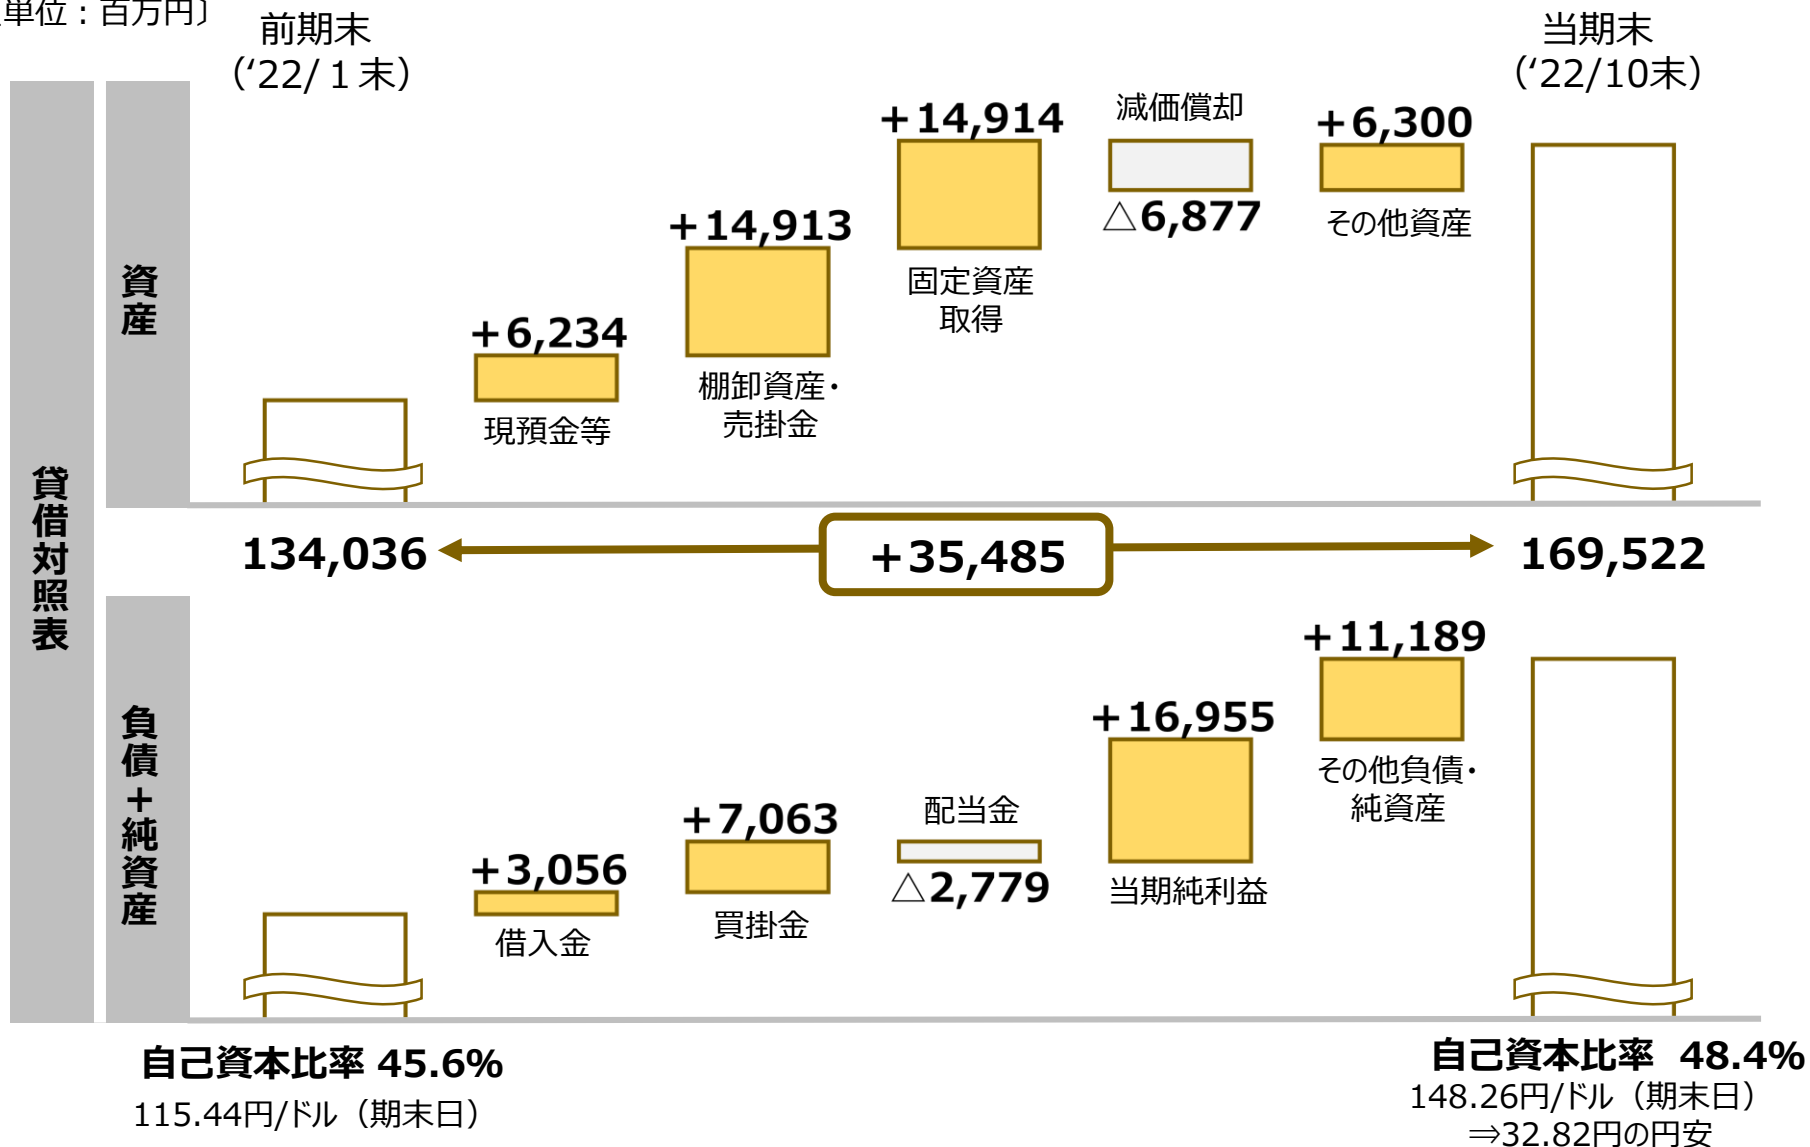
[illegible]単位：百万円]

前期末
(‘22/１末)

当期末
(‘22/10末)

貸借対照表

資産

+6,234
現預金等

+14,913
棚卸資産・売掛金

+14,914
固定資産取得

減価償却
△6,877

+6,300
その他資産

134,036

+35,485

169,522

負債＋純資産

+3,056
借入金

+7,063
買掛金

配当金
△2,779

+16,955
当期純利益

+11,189
その他負債・純資産

自己資本比率 45.6%
115.44円/ドル（期末日）

自己資本比率 48.4%
148.26円/ドル（期末日）
⇒32.82円の円安